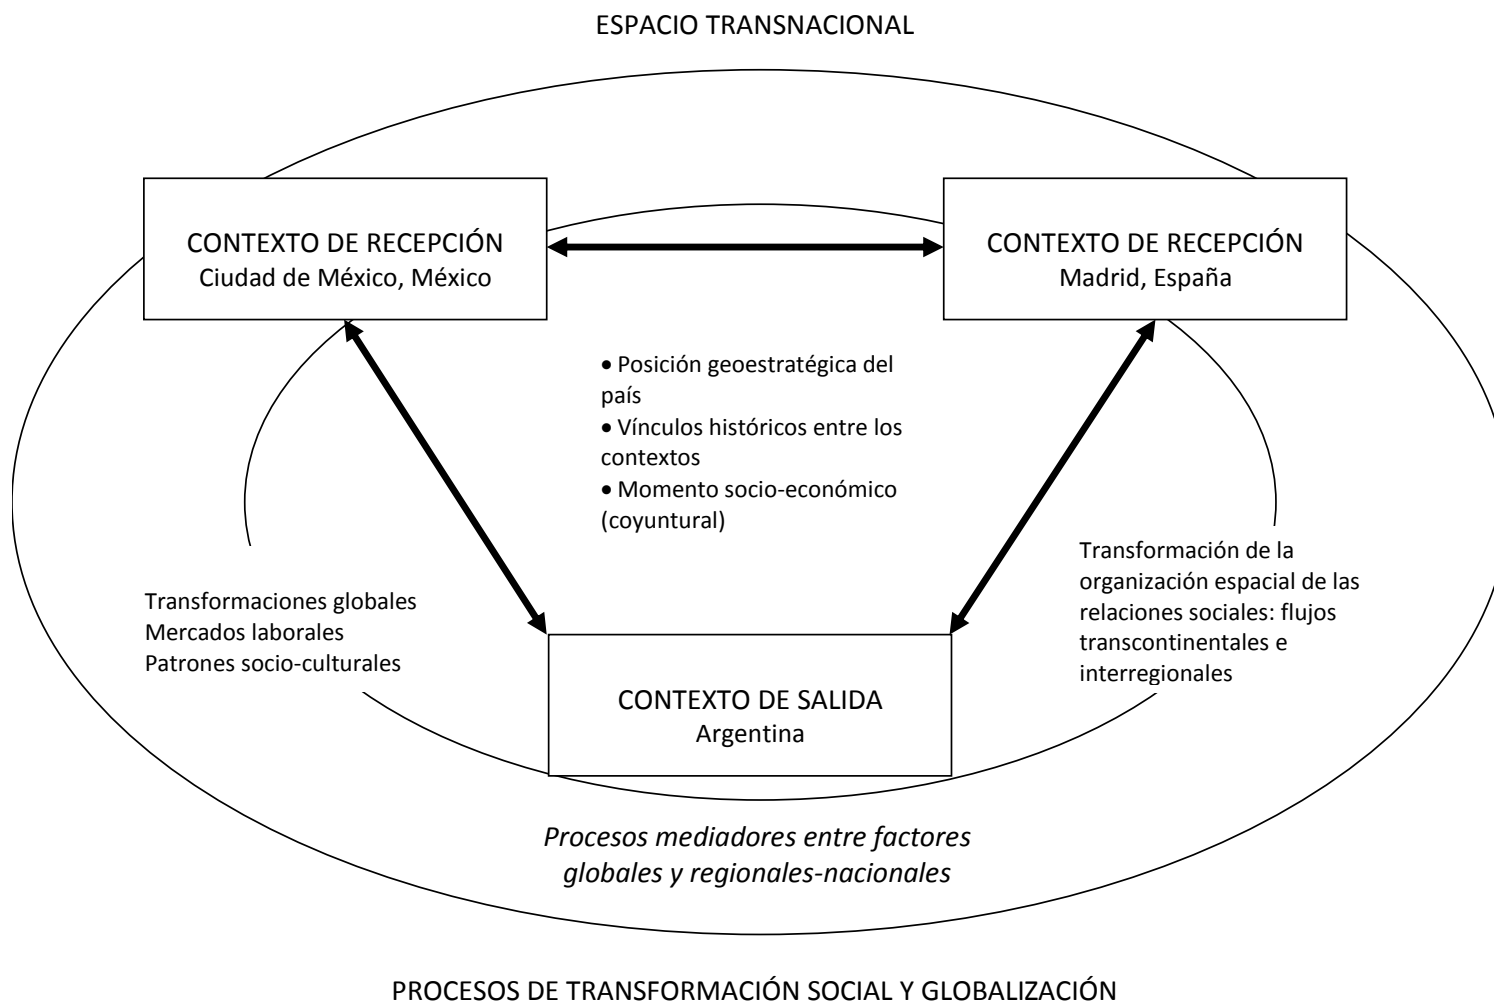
ESPACIO TRANSNACIONAL

CONTEXTO DE RECEPCIÓN
Ciudad de México, México

CONTEXTO DE RECEPCIÓN
Madrid, España

• Posición geoestratégica del país
• Vínculos históricos entre los contextos
• Momento socio-económico (coyuntural)

Transformaciones globales
Mercados laborales
Patrones socio-culturales

Transformación de la organización espacial de las relaciones sociales: flujos transcontinentales e interregionales

CONTEXTO DE SALIDA
Argentina

*Procesos mediadores entre factores globales y regionales-nacionales*

PROCESOS DE TRANSFORMACIÓN SOCIAL Y GLOBALIZACIÓN